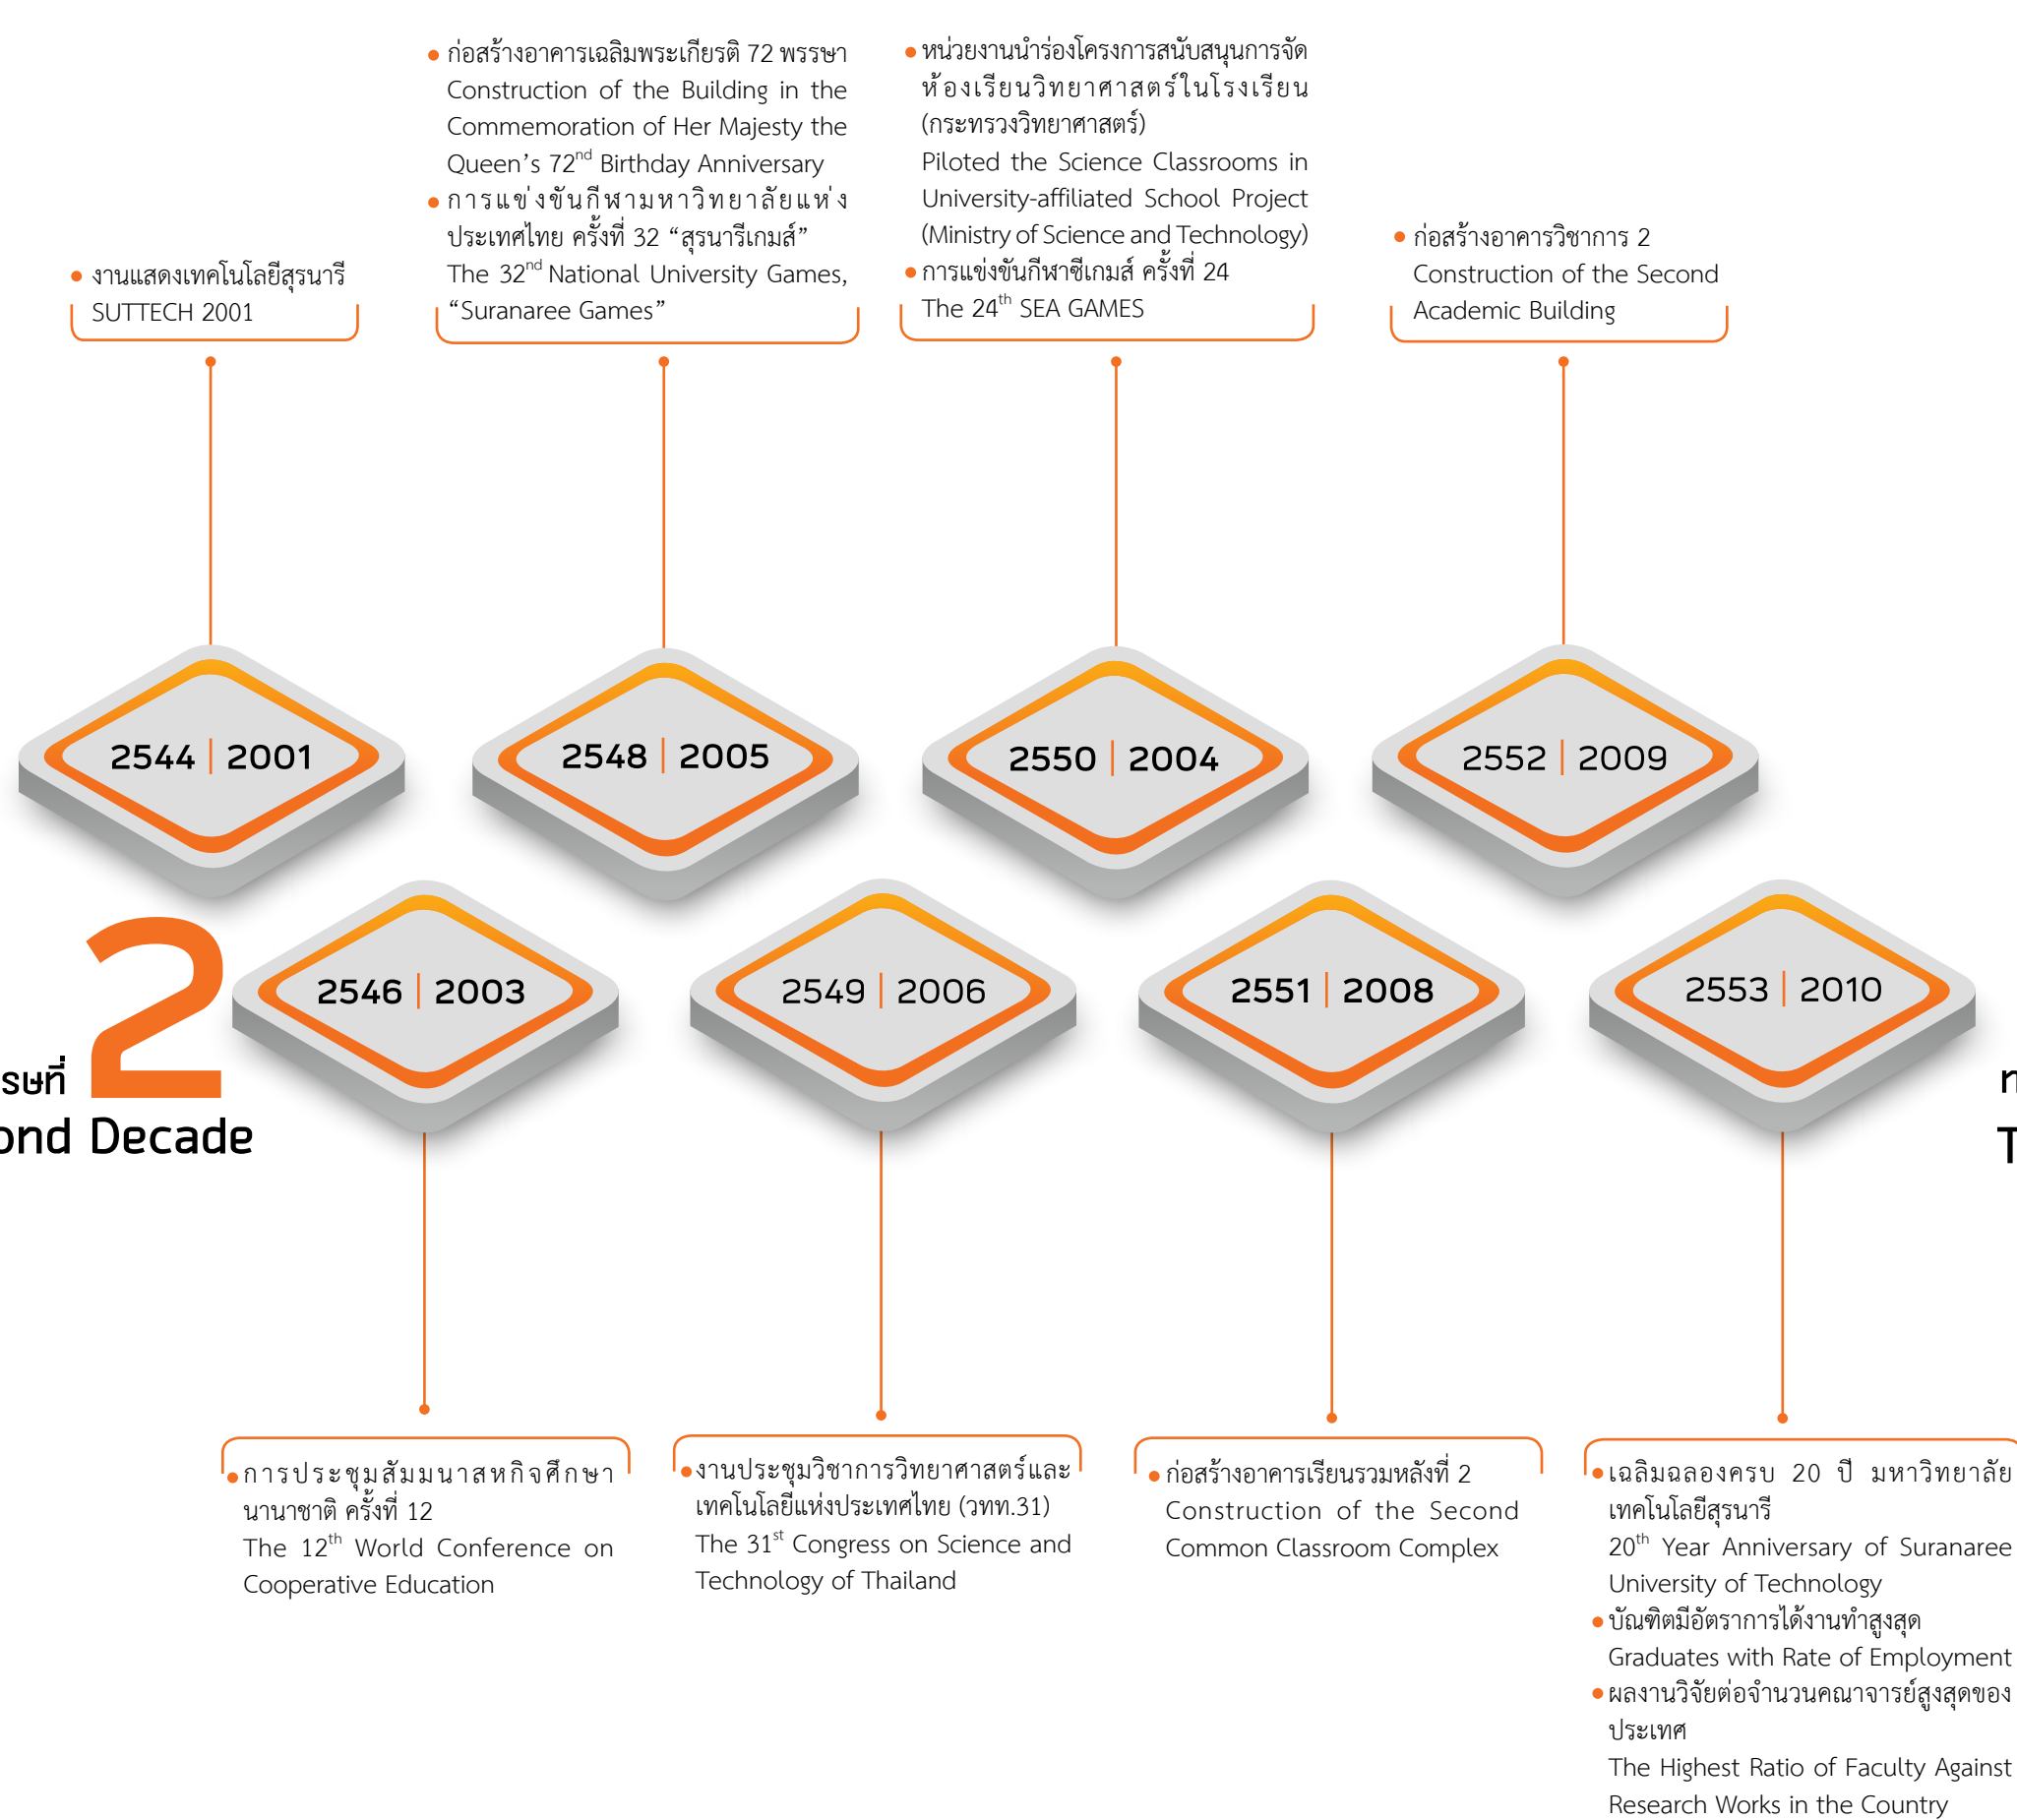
• งานแสดงเทคโนโลยีสุรนารี SUTTECH 2001

• ก่อสร้างอาคารเฉลิมพระเกียรติ 72 พรรษา Construction of the Building in the Commemoration of Her Majesty the Queen's 72$^{nd}$ Birthday Anniversary
• การแข่งขันกีฬามหาวิทยาลัยแห่งประเทศไทย ครั้งที่ 32 "สุรนารีเกมส์" The 32$^{nd}$ National University Games, "Suranaree Games"

• หน่วยงานนำร่องโครงการสนับสนุนการจัดห้องเรียนวิทยาศาสตร์ในโรงเรียน (กระทรวงวิทยาศาสตร์) Piloted the Science Classrooms in University-affiliated School Project (Ministry of Science and Technology)
• การแข่งขันกีฬาซีเกมส์ ครั้งที่ 24 The 24$^{th}$ SEA GAMES

• ก่อสร้างอาคารวิชาการ 2 Construction of the Second Academic Building

2544 | 2001

2548 | 2005

2550 | 2004

2552 | 2009

รษที่ 2
ond Decade

2546 | 2003

2549 | 2006

2551 | 2008

2553 | 2010

ท
T

• การประชุมสัมมนาสหกิจศึกษานานาชาติ ครั้งที่ 12 The 12$^{th}$ World Conference on Cooperative Education

• งานประชุมวิชาการวิทยาศาสตร์และเทคโนโลยีแห่งประเทศไทย (วทท.31) The 31$^{st}$ Congress on Science and Technology of Thailand

• ก่อสร้างอาคารเรียนรวมหลังที่ 2 Construction of the Second Common Classroom Complex

• เฉลิมฉลองครบ 20 ปี มหาวิทยาลัยเทคโนโลยีสุรนารี 20$^{th}$ Year Anniversary of Suranaree University of Technology
• บัณฑิตมีอัตราการได้งานทำสูงสุด Graduates with Rate of Employment
• ผลงานวิจัยต่อจำนวนคณาจารย์สูงสุดของประเทศ The Highest Ratio of Faculty Against Research Works in the Country